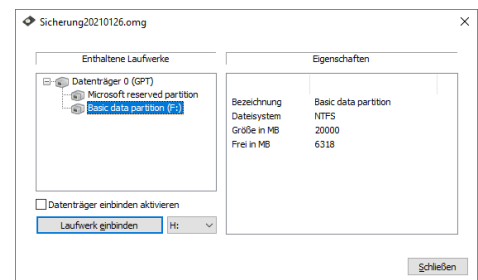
Sicherung20210126.omg

×

Enthaltene Laufwerke

Datenträger 0 (GPT)
Microsoft reserved partition
Basic data partition (F:)

Eigenschaften

| | |
|---|---|
| Bezeichnung | Basic data partition |
| Dateisystem | NTFS |
| Größe in MB | 20000 |
| Frei in MB | 6318 |

Datenträger einbinden aktivieren

Laufwerk einbinden

H:

Schließen